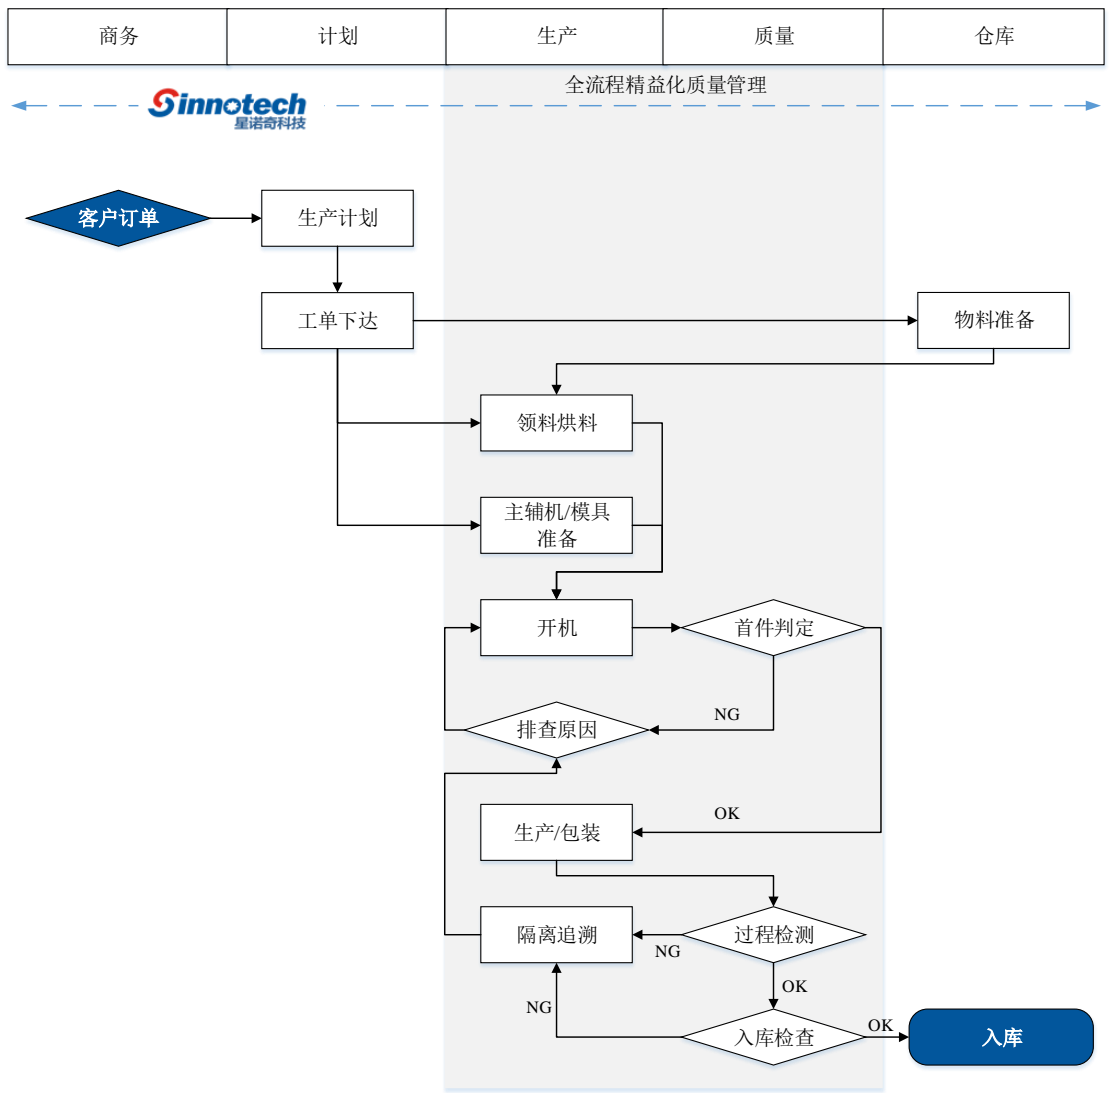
| 商务 | 计划 | 生产 | 质量 | 仓库 |
|---|---|---|---|---|

全流程精益化质量管理

Sinnotech
星诺奇科技

客户订单

生产计划

工单下达

物料准备

领料烘料

主辅机/模具准备

开机

首件判定

NG

排查原因

OK

生产/包装

过程检测

隔离追溯

NG

OK

NG

入库检查

OK

入库